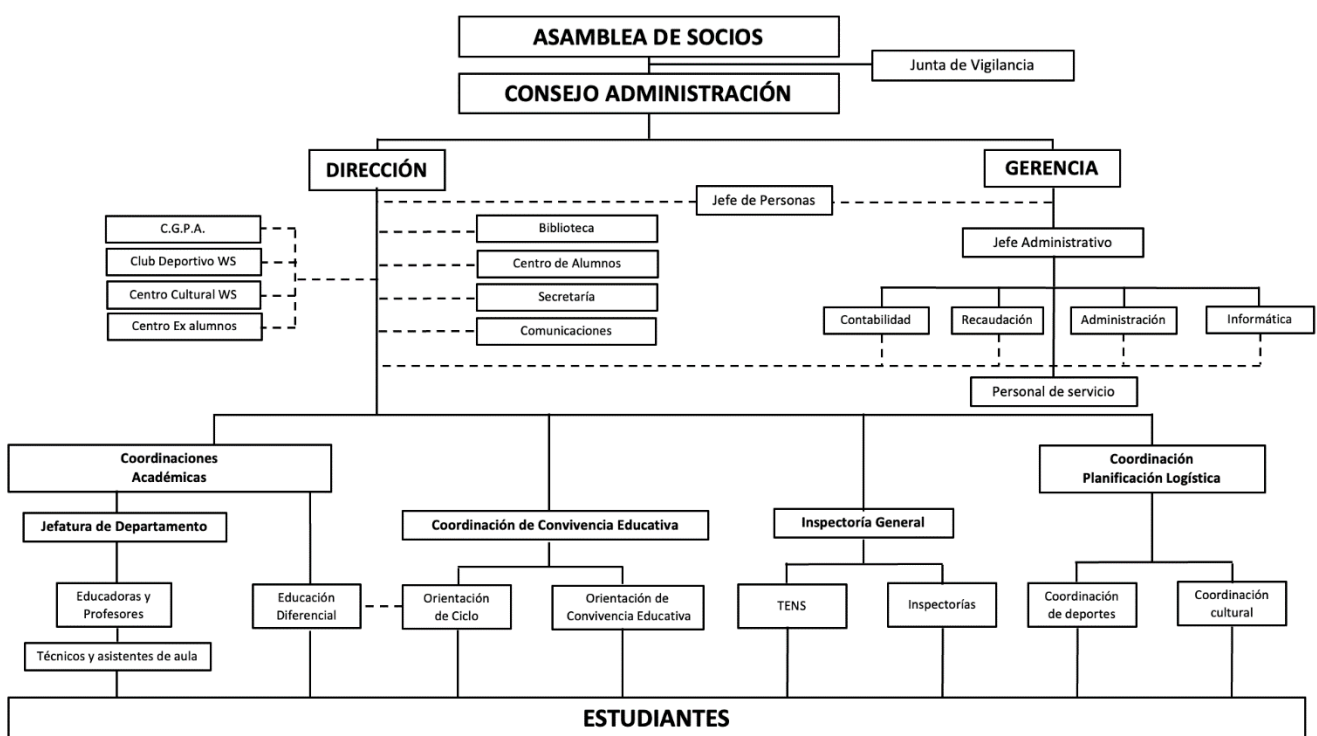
ASAMBLEA DE SOCIOS

Junta de Vigilancia

CONSEJO ADMINISTRACIÓN

DIRECCIÓN

GERENCIA

Jefe de Personas

C.G.P.A.

Club Deportivo WS

Centro Cultural WS

Centro Ex alumnos

Biblioteca

Centro de Alumnos

Secretaría

Comunicaciones

Jefe Administrativo

Contabilidad

Recaudación

Administración

Informática

Personal de servicio

Coordinaciones Académicas

Jefatura de Departamento

Educadoras y Profesores

Técnicos y asistentes de aula

Educación Diferencial

Coordinación de Convivencia Educativa

Orientación de Ciclo

Orientación de Convivencia Educativa

Inspectoría General

TENS

Inspectorías

Coordinación Planificación Logística

Coordinación de deportes

Coordinación cultural

ESTUDIANTES